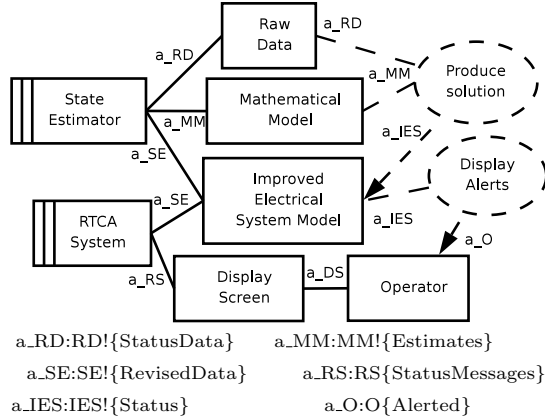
Raw Data

a_RD

a_RD

State Estimator

Mathematical Model

a_MM

a_MM

Produce solution

a_SE

a_IES

Display Alerts

Improved Electrical System Model

a_SE

RTCA System

a_IES

a_O

a_RS

Display Screen

a_DS

Operator

a_RD:RD!{StatusData}  a_MM:MM!{Estimates}

a_SE:SE!{RevisedData}  a_RS:RS{StatusMessages}

a_IES:IES!{Status}  a_O:O{Alerted}